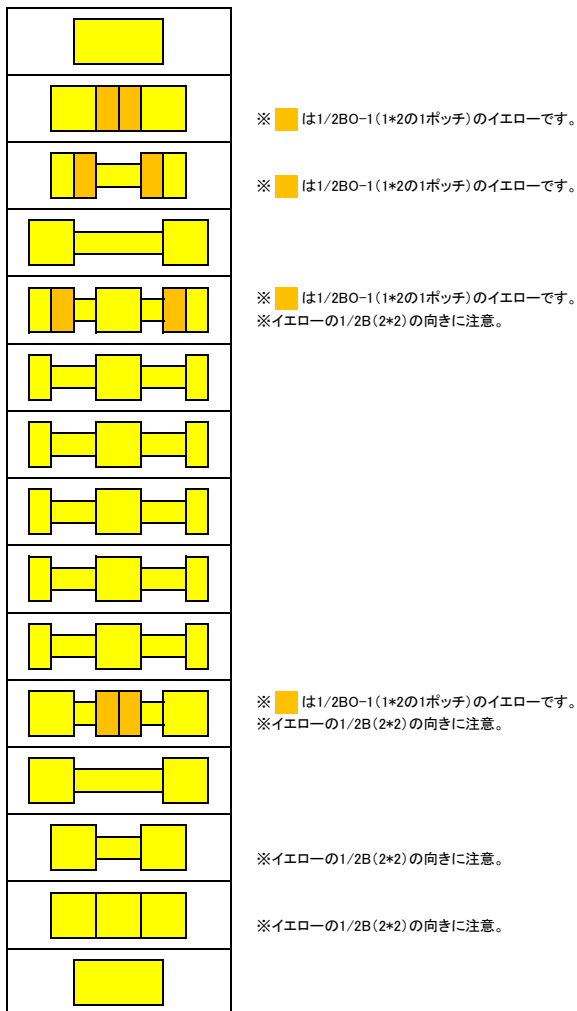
※ は1/2BO-1(1*2の1ポッチ)のイエローです。

※ は1/2BO-1(1*2の1ポッチ)のイエローです。

※ は1/2BO-1(1*2の1ポッチ)のイエローです。
※イエローの1/2B(2*2)の向きに注意。

※ は1/2BO-1(1*2の1ポッチ)のイエローです。
※イエローの1/2B(2*2)の向きに注意。

※イエローの1/2B(2*2)の向きに注意。

※イエローの1/2B(2*2)の向きに注意。